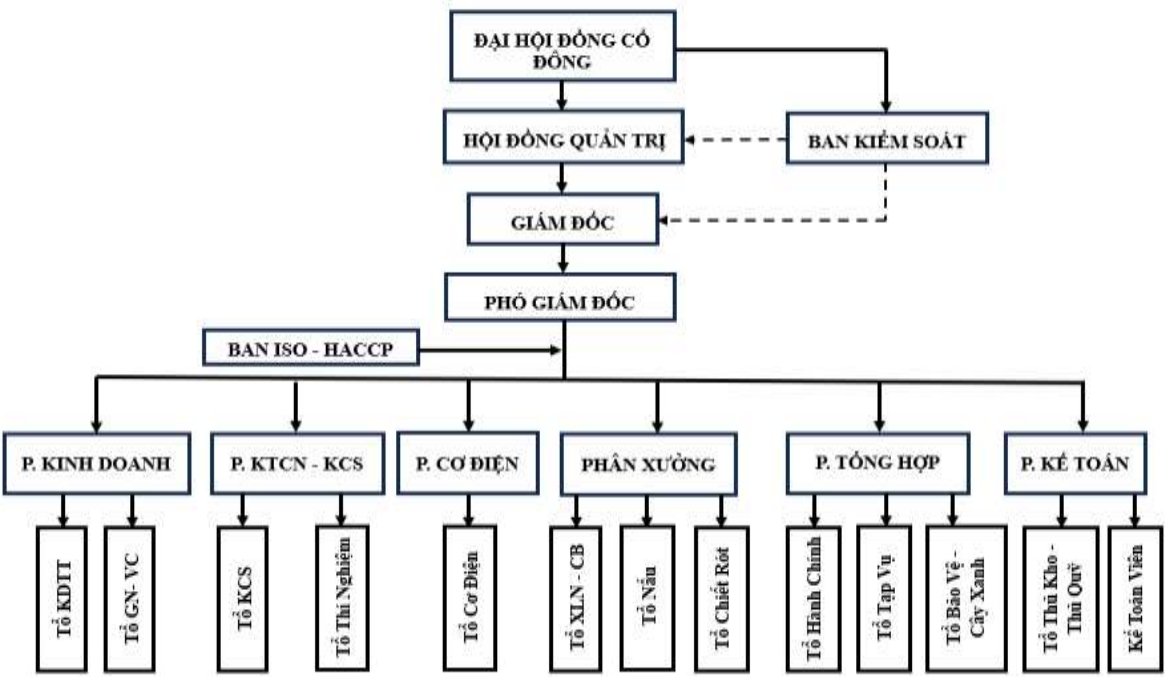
ĐẠI HỘI ĐỒNG CỔ ĐÔNG

HỘI ĐỒNG QUẢN TRỊ

BAN KIỂM SOÁT

GIÁM ĐỐC

PHÓ GIÁM ĐỐC

BAN ISO - HACCP

P. KINH DOANH

P. KTCN - KCS

P. CƠ ĐIỆN

PHÂN XƯỞNG

P. TỔNG HỢP

P. KẾ TOÁN

Tổ KDTT

Tổ GN- VC

Tổ KCS

Tổ Thí Nghiệm

Tổ Cơ Điện

Tổ XLN - CB

Tổ Nấu

Tổ Chiết Rót

Tổ Hành Chính

Tổ Tạp Vụ

Tổ Bảo Vệ - Cây Xanh

Tổ Thủ Kho - Thủ Quỹ

Kế Toán Viên